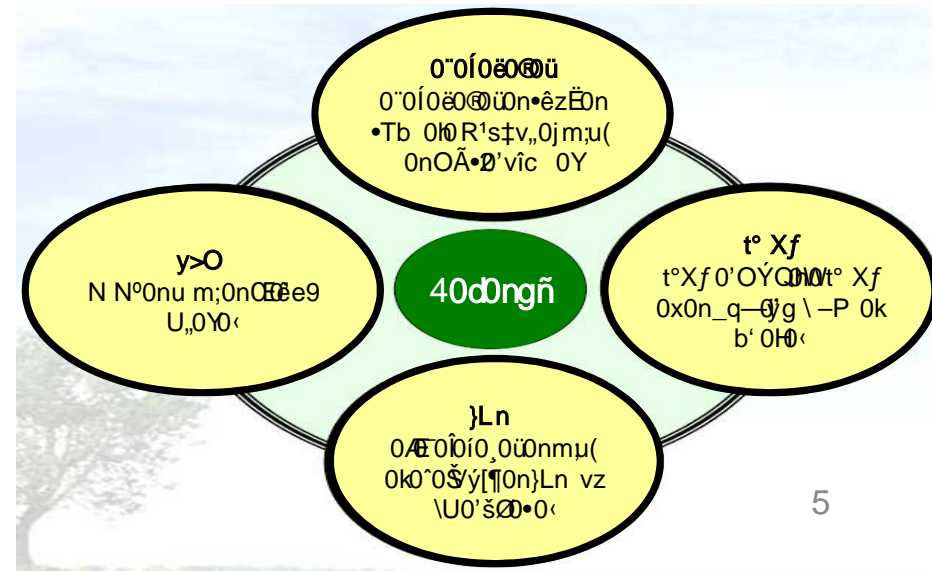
0¨0Í0ë0®0ü

0¨0Í0ë0®0ü0n•êzË0n •Tb 0h0 R¹s‡v„0jm;u( 0nOÃ•2’vîc 0Y

y>O

N Nº0nu m;0nŒé‘e9 U„0Y0‹

40d0ngñ

t° Xƒ

t°Xƒ0’OÝQh0W0t° Xƒ 0x0n_q—ÿ’g \ –P 0k b‘0H0‹

}Ln

0Æ0ï0Î0í0¸0ü0nmµ( 0k0ˆ0Š}Vý[¶0n}Ln vz \U0’šØ0•0‹

5